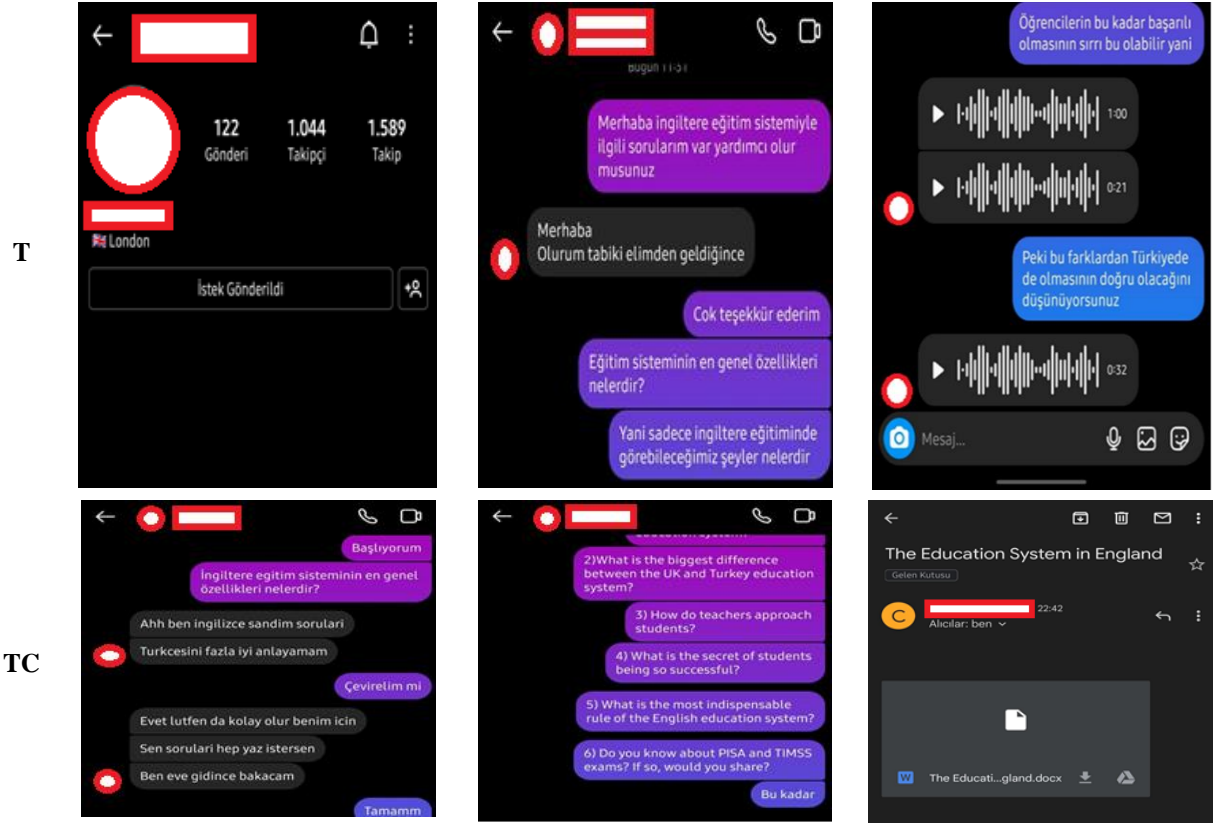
T

122 Gönderi
1.044 Takipçi
1.589 Takip
🇬🇧 London
İstek Gönderildi

Bugün 11:51
Merhaba ingiltere eğitim sistemiyle ilgili sorularım var yardımcı olur musunuz
Merhaba
Olurum tabiki elimden geldiğince
Cok teşekkür ederim
Eğitim sisteminin en genel özellikleri nelerdir?
Yani sadece ingiltere eğitiminde görebileceğimiz şeyler nelerdir

Öğrencilerin bu kadar başarılı olmasının sırrı bu olabilir yani
1:00
0:21
Peki bu farklardan Türkiyede de olmasının doğru olacağını düşünüyorsunuz
0:32
Mesaj...

TC

Başlıyorum
İngiltere egitim sisteminin en genel özellikleri nelerdir?
Ahh ben ingilizce sandim sorulari
Turkcesini fazla iyi anlayamam
Çevirelim mi
Evet lutfen da kolay olur benim icin
Sen sorulari hep yaz istersen
Ben eve gidince bakacam
Tamamm

2)What is the biggest difference between the UK and Turkey education system?
3) How do teachers approach students?
4) What is the secret of students being so successful?
5) What is the most indispensable rule of the English education system?
6) Do you know about PISA and TIMSS exams? If so, would you share?
Bu kadar

The Education System in England
Gelen Kutusu
C
22:42
Alıcılar: ben
W The Educati...gland.docx